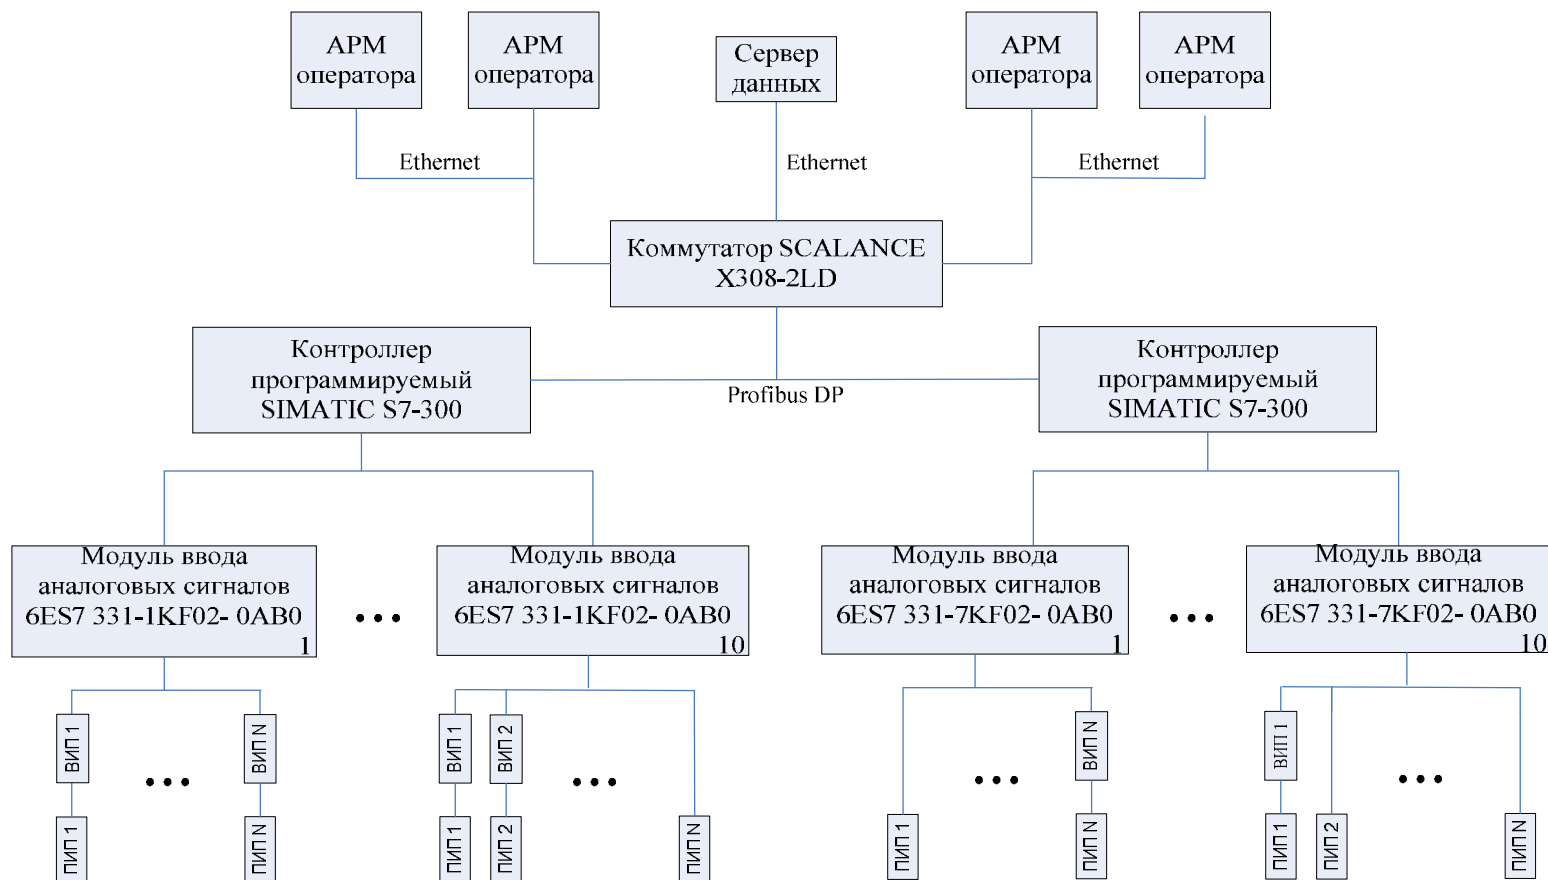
АРМ оператора

АРМ оператора

Сервер данных

АРМ оператора

АРМ оператора

Ethernet

Ethernet

Ethernet

Коммутатор SCALANCE X308-2LD

Контроллер программируемый SIMATIC S7-300

Profibus DP

Контроллер программируемый SIMATIC S7-300

Модуль ввода аналоговых сигналов 6ES7 331-1KF02- 0AB0 1

• • •

Модуль ввода аналоговых сигналов 6ES7 331-1KF02- 0AB0 10

Модуль ввода аналоговых сигналов 6ES7 331-7KF02- 0AB0 1

• • •

Модуль ввода аналоговых сигналов 6ES7 331-7KF02- 0AB0 10

ВИП 1

• • •

ВИП N

ВИП 1

ВИП 2

• • •

• • •

ВИП N

ВИП 1

• • •

ПИП 1

ПИП N

ПИП 1

ПИП 2

ПИП N

ПИП 1

ПИП N

ПИП 1

ПИП 2

ПИП N